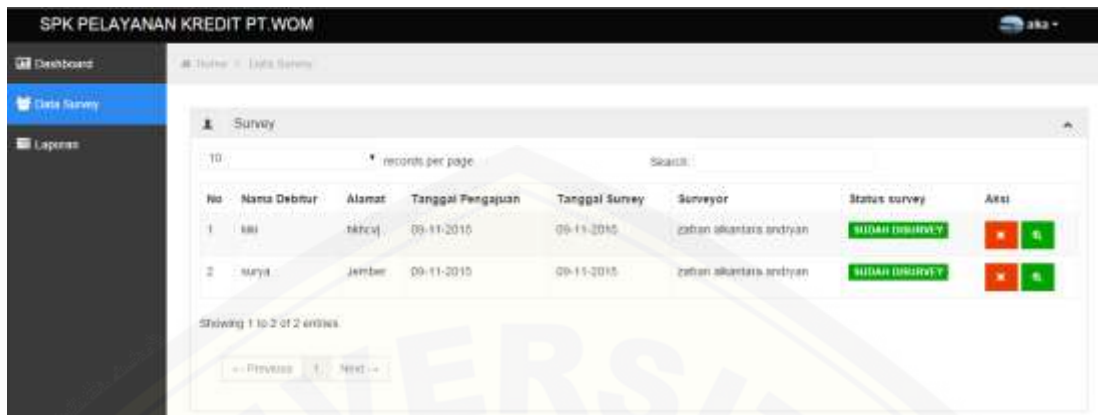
SPK PELAYANAN KREDIT PT.WOM

aka

Dashboard

Data Survey

Laporan

Home / Data Survey

Survey

10 records per page

Search:

| No | Nama Debitur | Alamat | Tanggal Pengajuan | Tanggal Survey | Surveyor | Status survey | Aksi |
|---|---|---|---|---|---|---|---|
| 1 | kiki | bkhcvj | 09-11-2015 | 09-11-2015 | zaban alkantara andryan | SUDAH DISURVEY | |
| 2 | surya | Jember | 09-11-2015 | 09-11-2015 | zaban alkantara andryan | SUDAH DISURVEY | |

Showing 1 to 2 of 2 entries

← Previous 1 Next →